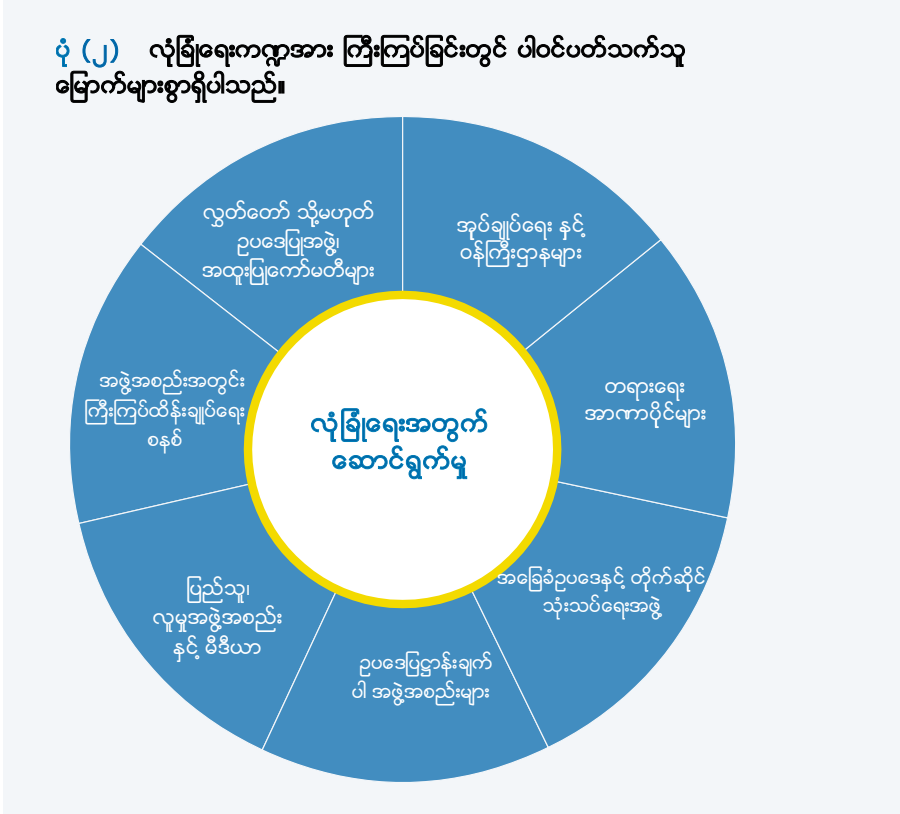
ပုံ (၂) လုံခြုံရေးကဏ္ဍအား ကြီးကြပ်ခြင်းတွင် ပါဝင်ပတ်သက်သူ မြောက်များစွာရှိပါသည်။

လွှတ်တော် သို့မဟုတ် ဥပဒေပြုအဖွဲ့၊ အထူးပြုကော်မတီများ

အုပ်ချုပ်ရေး နှင့် ဝန်ကြီးဌာနများ

တရားရေး အာဏာပိုင်များ

အခြေခံဥပဒေနှင့် တိုက်ဆိုင် သုံးသပ်ရေးအဖွဲ့

ဥပဒေပြဌာန်းချက် ပါ အဖွဲ့အစည်းများ

ပြည်သူ၊ လူမှုအဖွဲ့အစည်း နှင့် မီဒီယာ

အဖွဲ့အစည်းအတွင်း ကြီးကြပ်ထိန်းချုပ်ရေး စနစ်

လုံခြုံရေးအတွက် ဆောင်ရွက်မှု